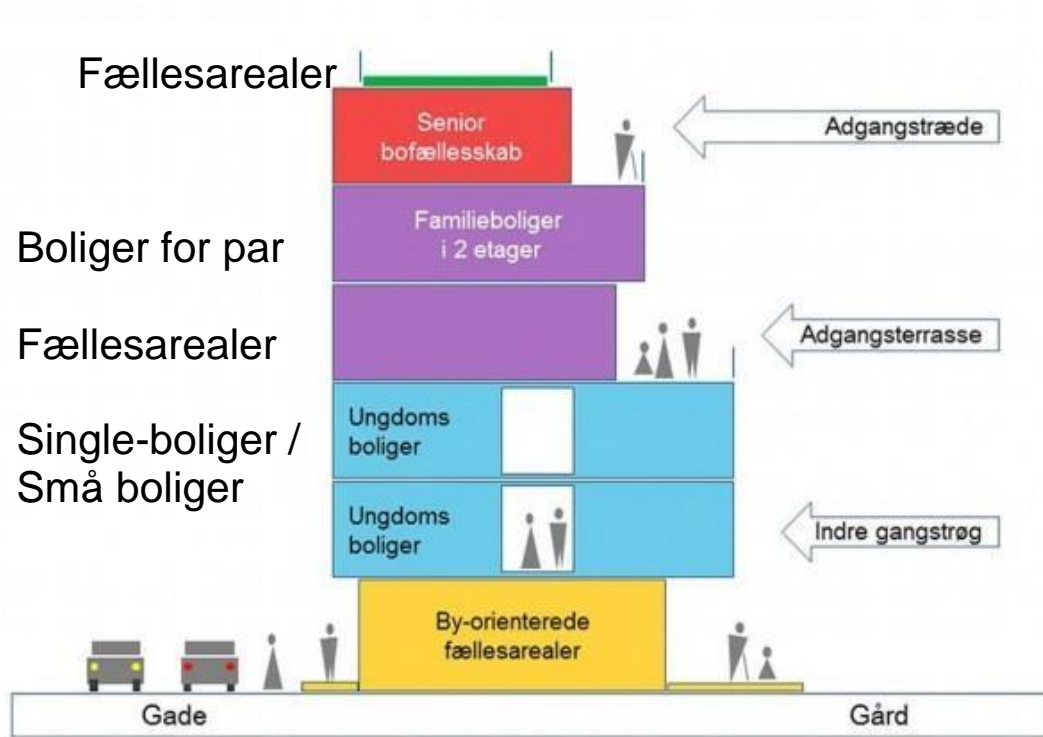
Fællesarealer

Senior bofællesskab

Adgangstræde

Boliger for par

Familieboliger i 2 etager

Fællesarealer

Adgangsterrasse

Single-boliger / Små boliger

Ungdoms boliger

Ungdoms boliger

Indre gangstrøg

By-orienterede fællesarealer

Gade

Gård